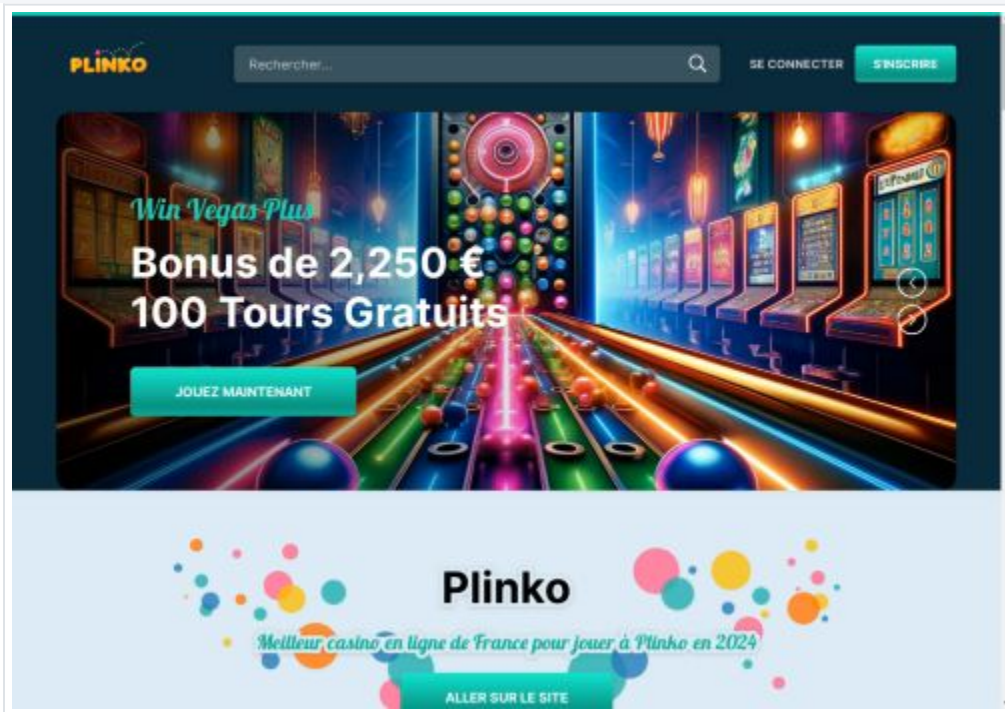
PLINKO

Rechercher...

SE CONNECTER

S'INSCRIRE

Win Vegas Plus

Bonus de 2,250 €
100 Tours Gratuits

JOUEZ MAINTENANT

Plinko

Meilleur casino en ligne de France pour jouer à Plinko en 2024

ALLER SUR LE SITE